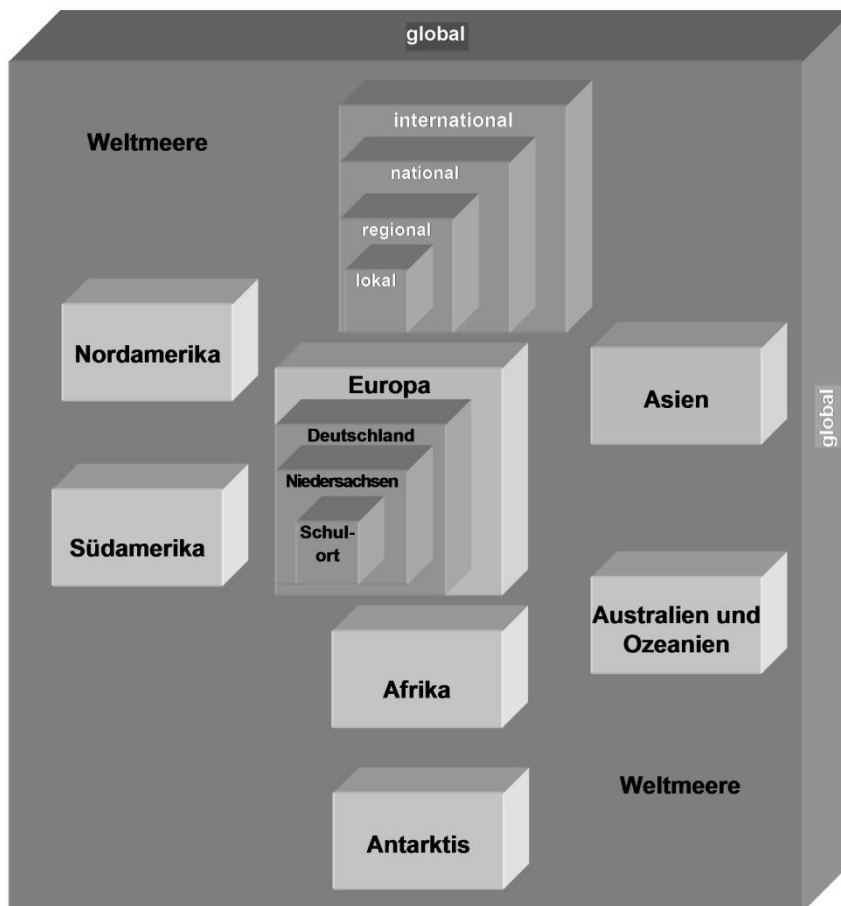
global

Weltmeere

international

national

regional

lokal

Nordamerika

Europa

Deutschland

Niedersachsen

Schulort

Asien

global

Südamerika

Australien und Ozeanien

Afrika

Weltmeere

Antarktis